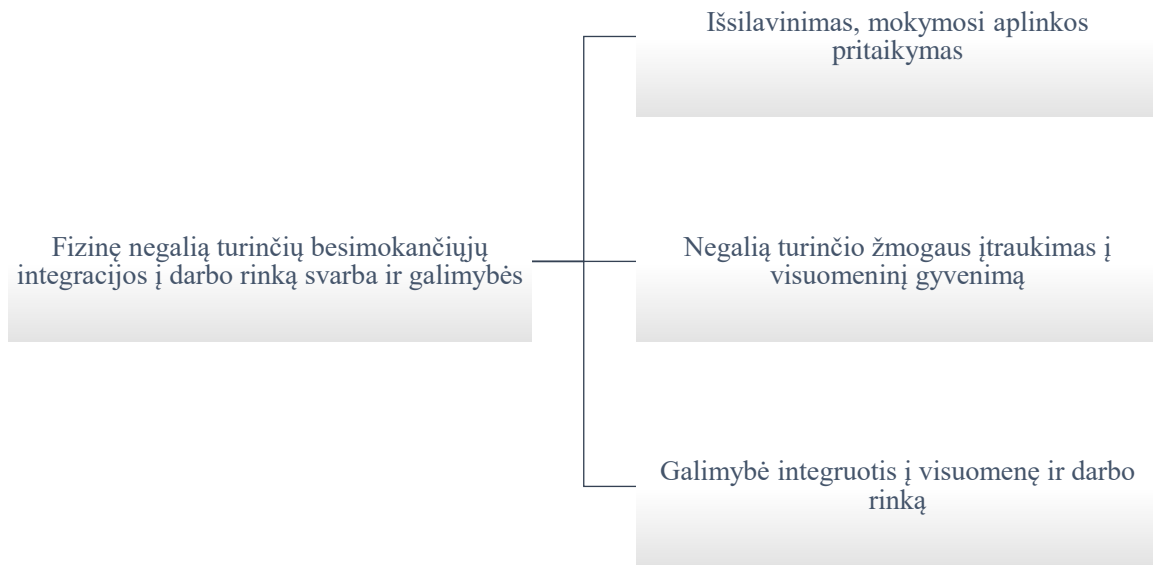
Fizinę negalią turinčių besimokančiųjų integracijos į darbo rinką svarba ir galimybės

Išsilavinimas, mokymosi aplinkos pritaikymas

Negalią turinčio žmogaus įtraukimas į visuomeninį gyvenimą

Galimybė integruotis į visuomenę ir darbo rinką